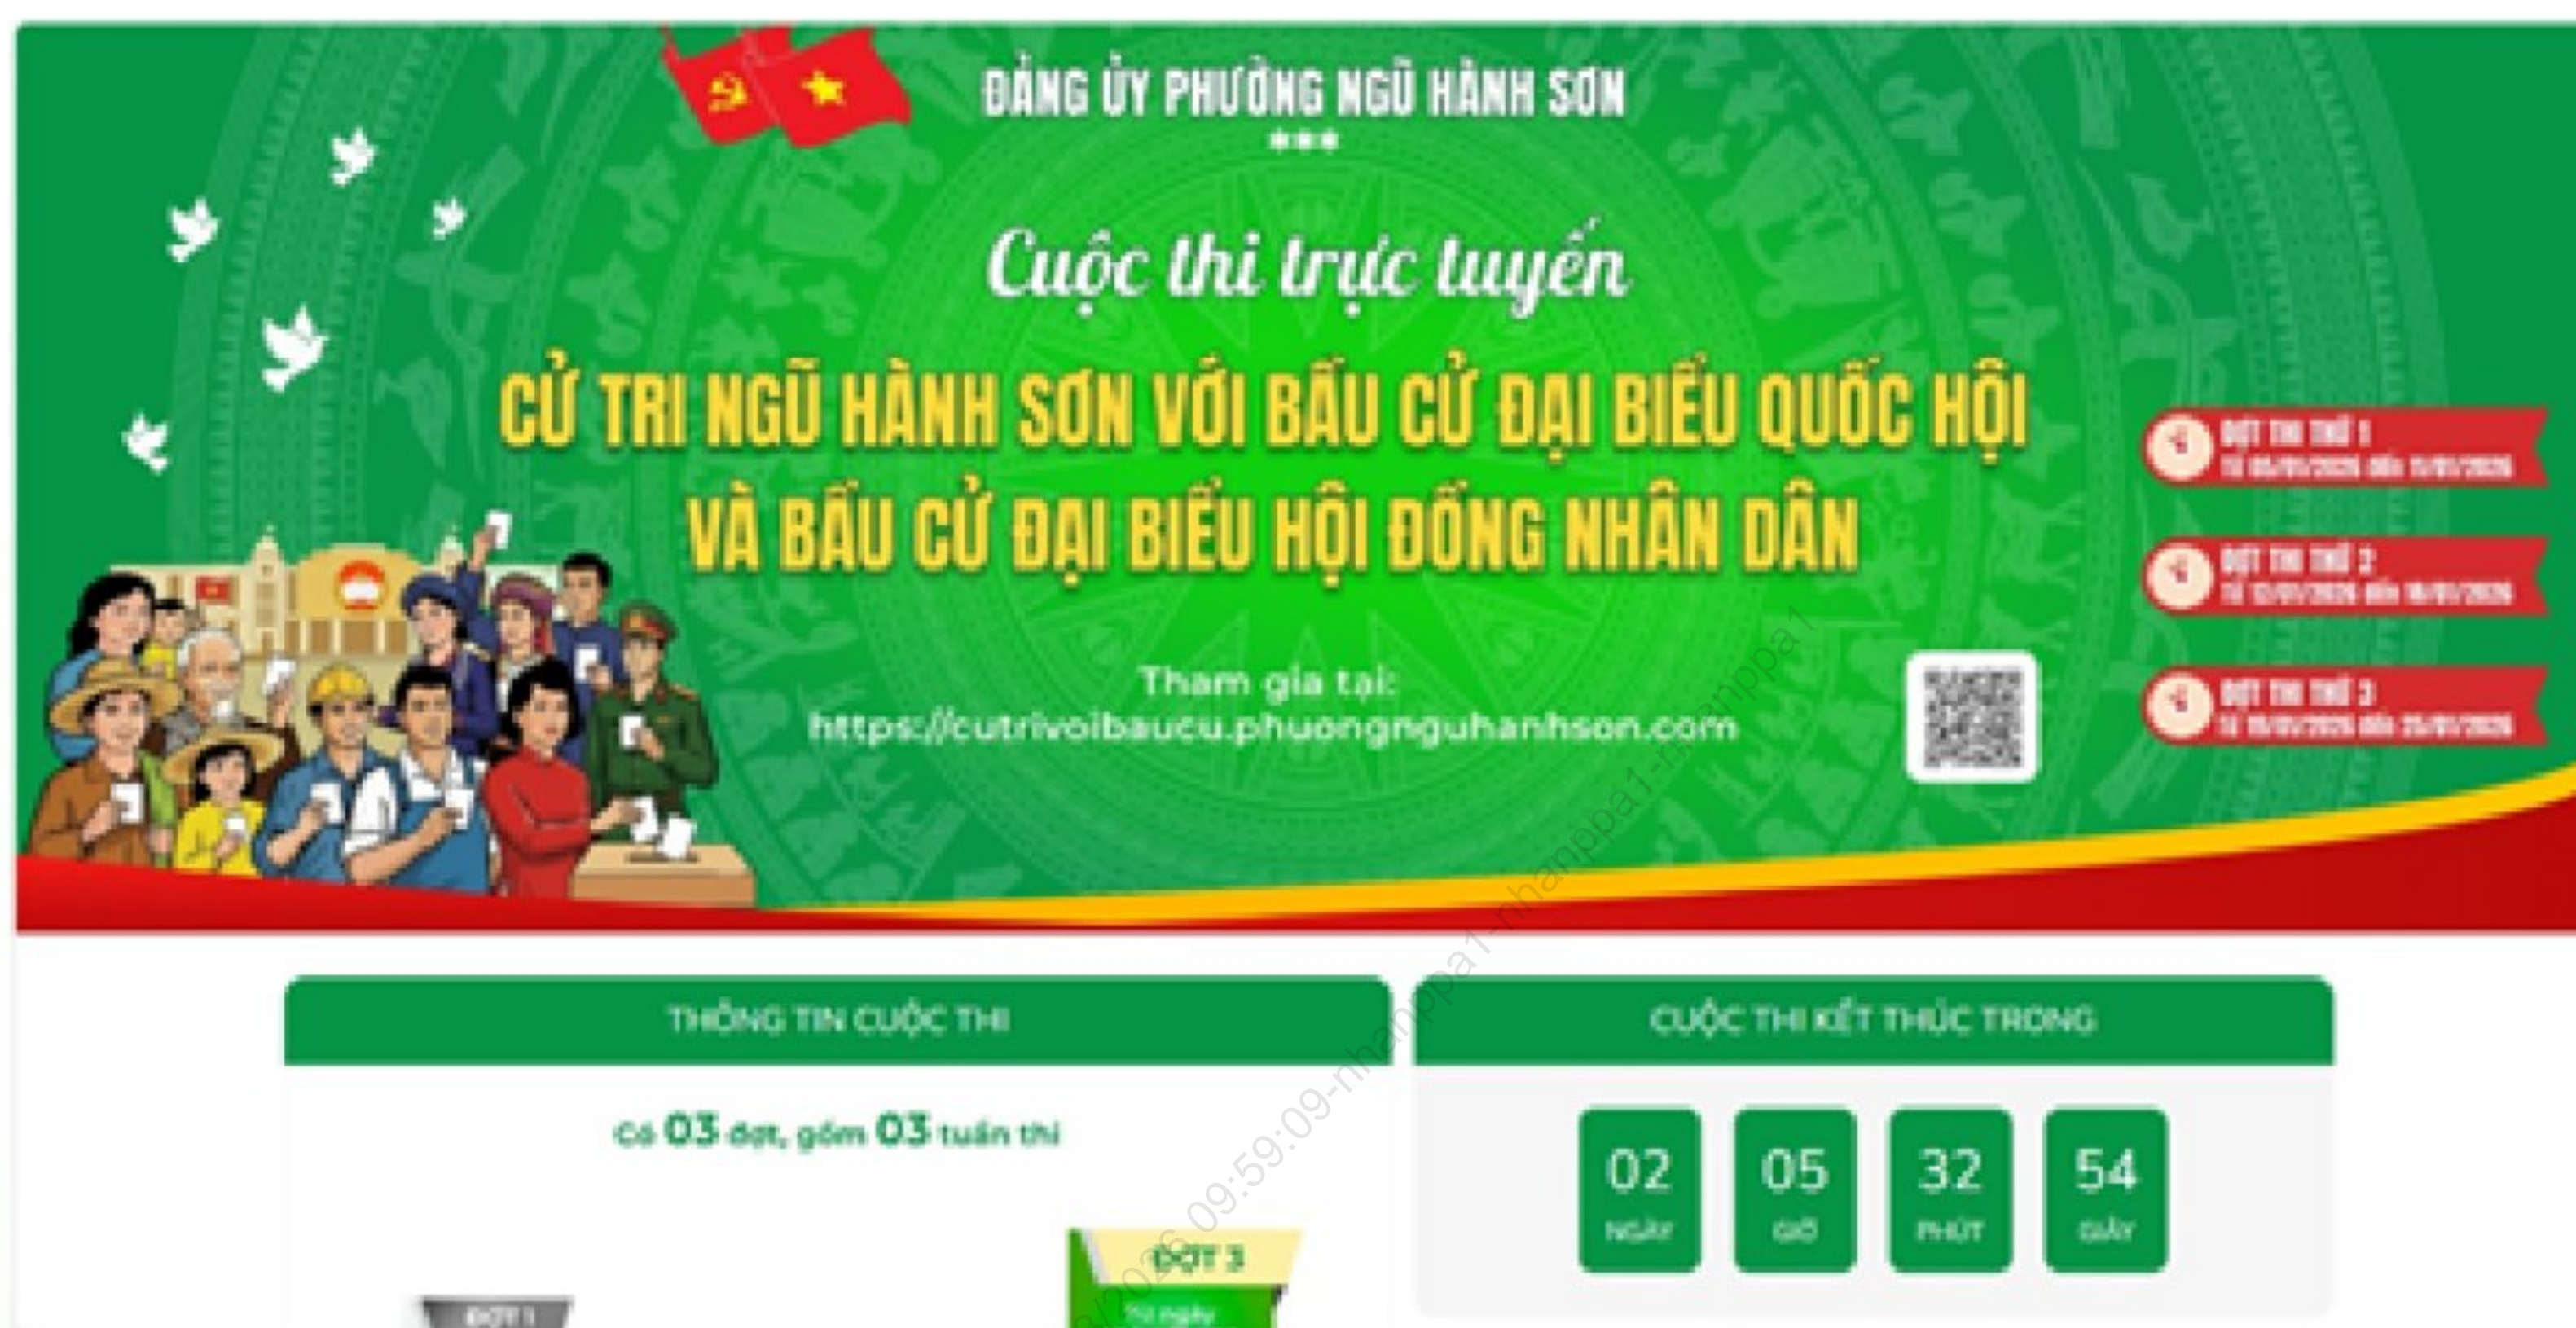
ĐẢNG ỦY PHƯỜNG NGŨ HÀNH SƠN

Cuộc thi trực tuyến

CỬ TRI NGŨ HÀNH SƠN VỚI BẦU CỬ ĐẠI BIỂU QUỐC HỘI VÀ BẦU CỬ ĐẠI BIỂU HỘI ĐỒNG NHÂN DÂN

ĐỢT THI THỨ 1
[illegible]

ĐỢT THI THỨ 2
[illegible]

ĐỢT THI THỨ 3
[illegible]

Tham gia tại:
https://cutrivoibaucu.phuongnguhanhson.com

THÔNG TIN CUỘC THI

Có 03 đợt, gồm 03 tuần thi

CUỘC THI KẾT THÚC TRONG

02
NGÀY

05
GIỜ

32
PHÚT

54
GIÂY

ĐỢT 3
Từ ngày

ĐỢT 1

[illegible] 09:59:09-nhanppa1-nhanppa1-nhanppa1